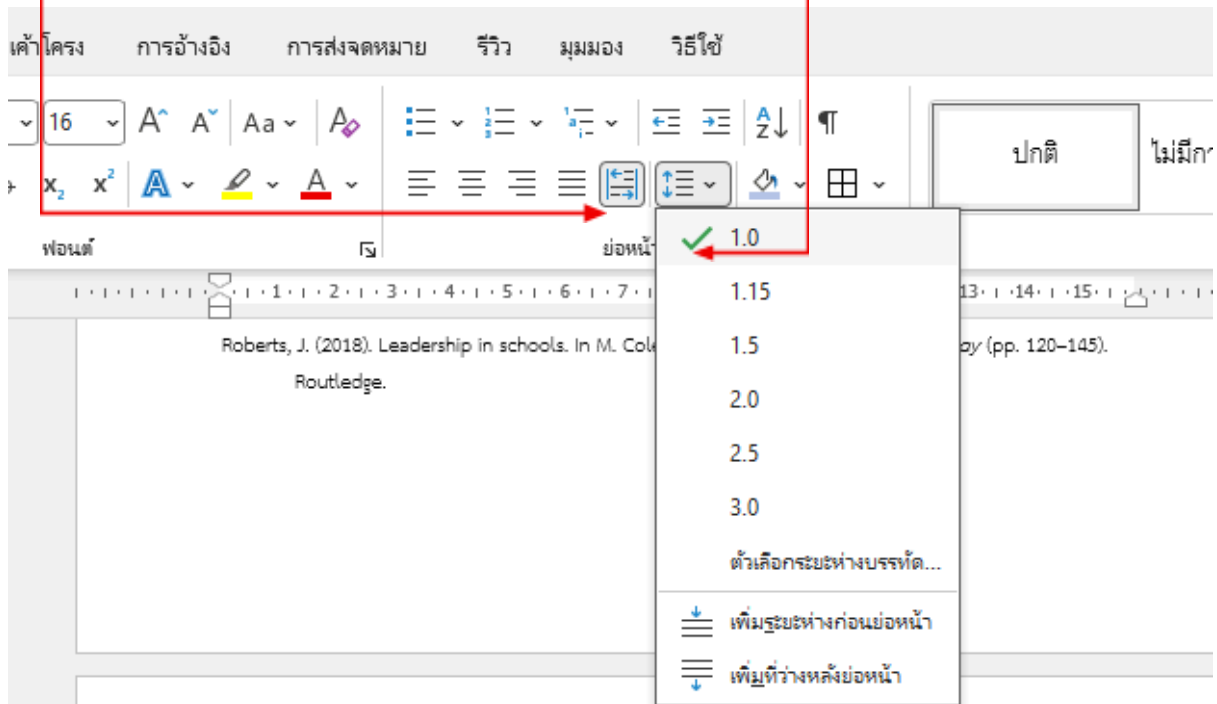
เค้าโครง การอ้างอิง การส่งจดหมาย รีวิว มุมมอง วิธีใช้

16 Aa

ปกติ ไม่มีก

ฟอนต์ ย่อหน้า

1.0
1.15
1.5
2.0
2.5
3.0
ตัวเลือกระยะห่างบรรทัด...
เพิ่มระยะห่างก่อนย่อหน้า
เพิ่มที่ว่างหลังย่อหน้า

· 1 · 2 · 3 · 4 · 5 · 6 · 7 · 13 · 14 · 15 ·

Roberts, J. (2018). Leadership in schools. In M. Cole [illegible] ay (pp. 120–145). Routledge.